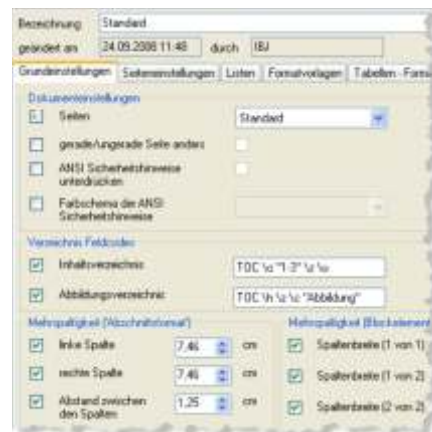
Bezeichnung Standard

geändert am 24.09.2008 11:48 durch IBJ

Grundeinstellungen | Seiteneinstellungen | Listen | Formatvorlagen | Tabellen | Forma

Dokumenteinstellungen

Seiten Standard

gerade/ungerade Seite anders

ANSI Sicherheitshinweise unterdrücken

Farbschema der ANSI Sicherheitshinweise

Verzeichnis Feldcodes

Inhaltsverzeichnis TOC \o "1-3" \z \u

Abbildungsverzeichnis TOC \h \z \c "Abbildung"

Mehrspaltigkeit (Abschnittsformat)

linke Spalte 7,46 cm

rechte Spalte 7,46 cm

Abstand zwischen den Spalten 1,25 cm

Mehrspaltigkeit (Blocksatzname

Spaltenbreite (1 von 1)

Spaltenbreite (1 von 2)

Spaltenbreite (2 von 2)